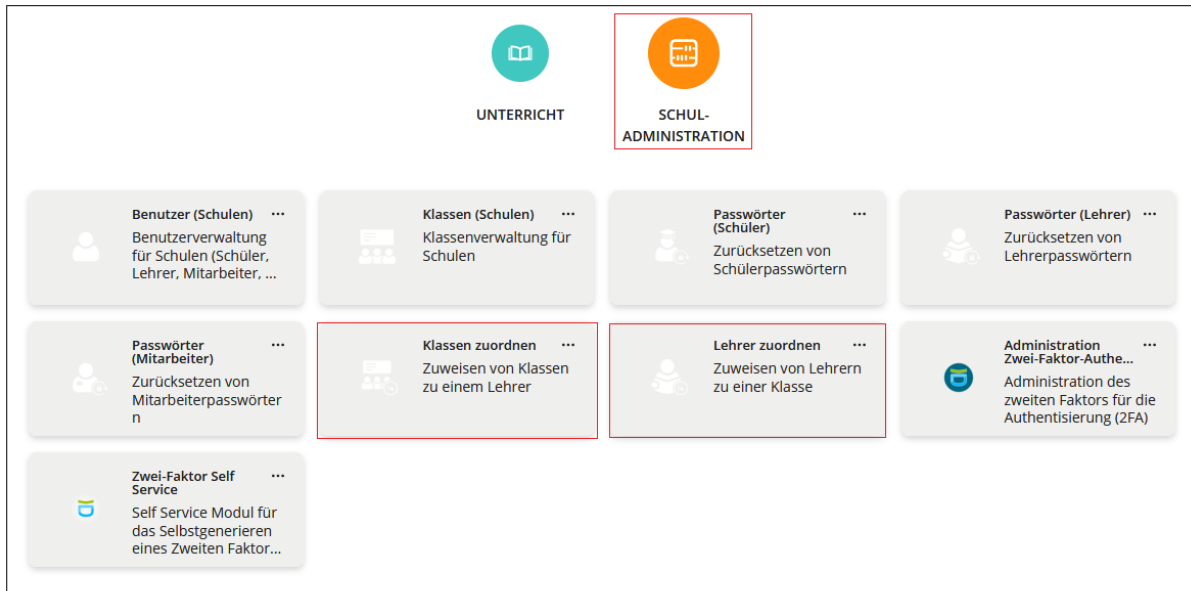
UNTERRICHT

SCHUL-
ADMINISTRATION

Benutzer (Schulen) ···
Benutzerverwaltung für Schulen (Schüler, Lehrer, Mitarbeiter, ...

Klassen (Schulen) ···
Klassenverwaltung für Schulen

Passwörter (Schüler) ···
Zurücksetzen von Schülerpasswörtern

Passwörter (Lehrer) ···
Zurücksetzen von Lehrerpasswörtern

Passwörter (Mitarbeiter) ···
Zurücksetzen von Mitarbeiterpasswörter n

Klassen zuordnen ···
Zuweisen von Klassen zu einem Lehrer

Lehrer zuordnen ···
Zuweisen von Lehrern zu einer Klasse

Administration Zwei-Faktor-Authe... ···
Administration des zweiten Faktors für die Authentisierung (2FA)

Zwei-Faktor Self Service ···
Self Service Modul für das Selbstgenerieren eines Zweiten Faktor...